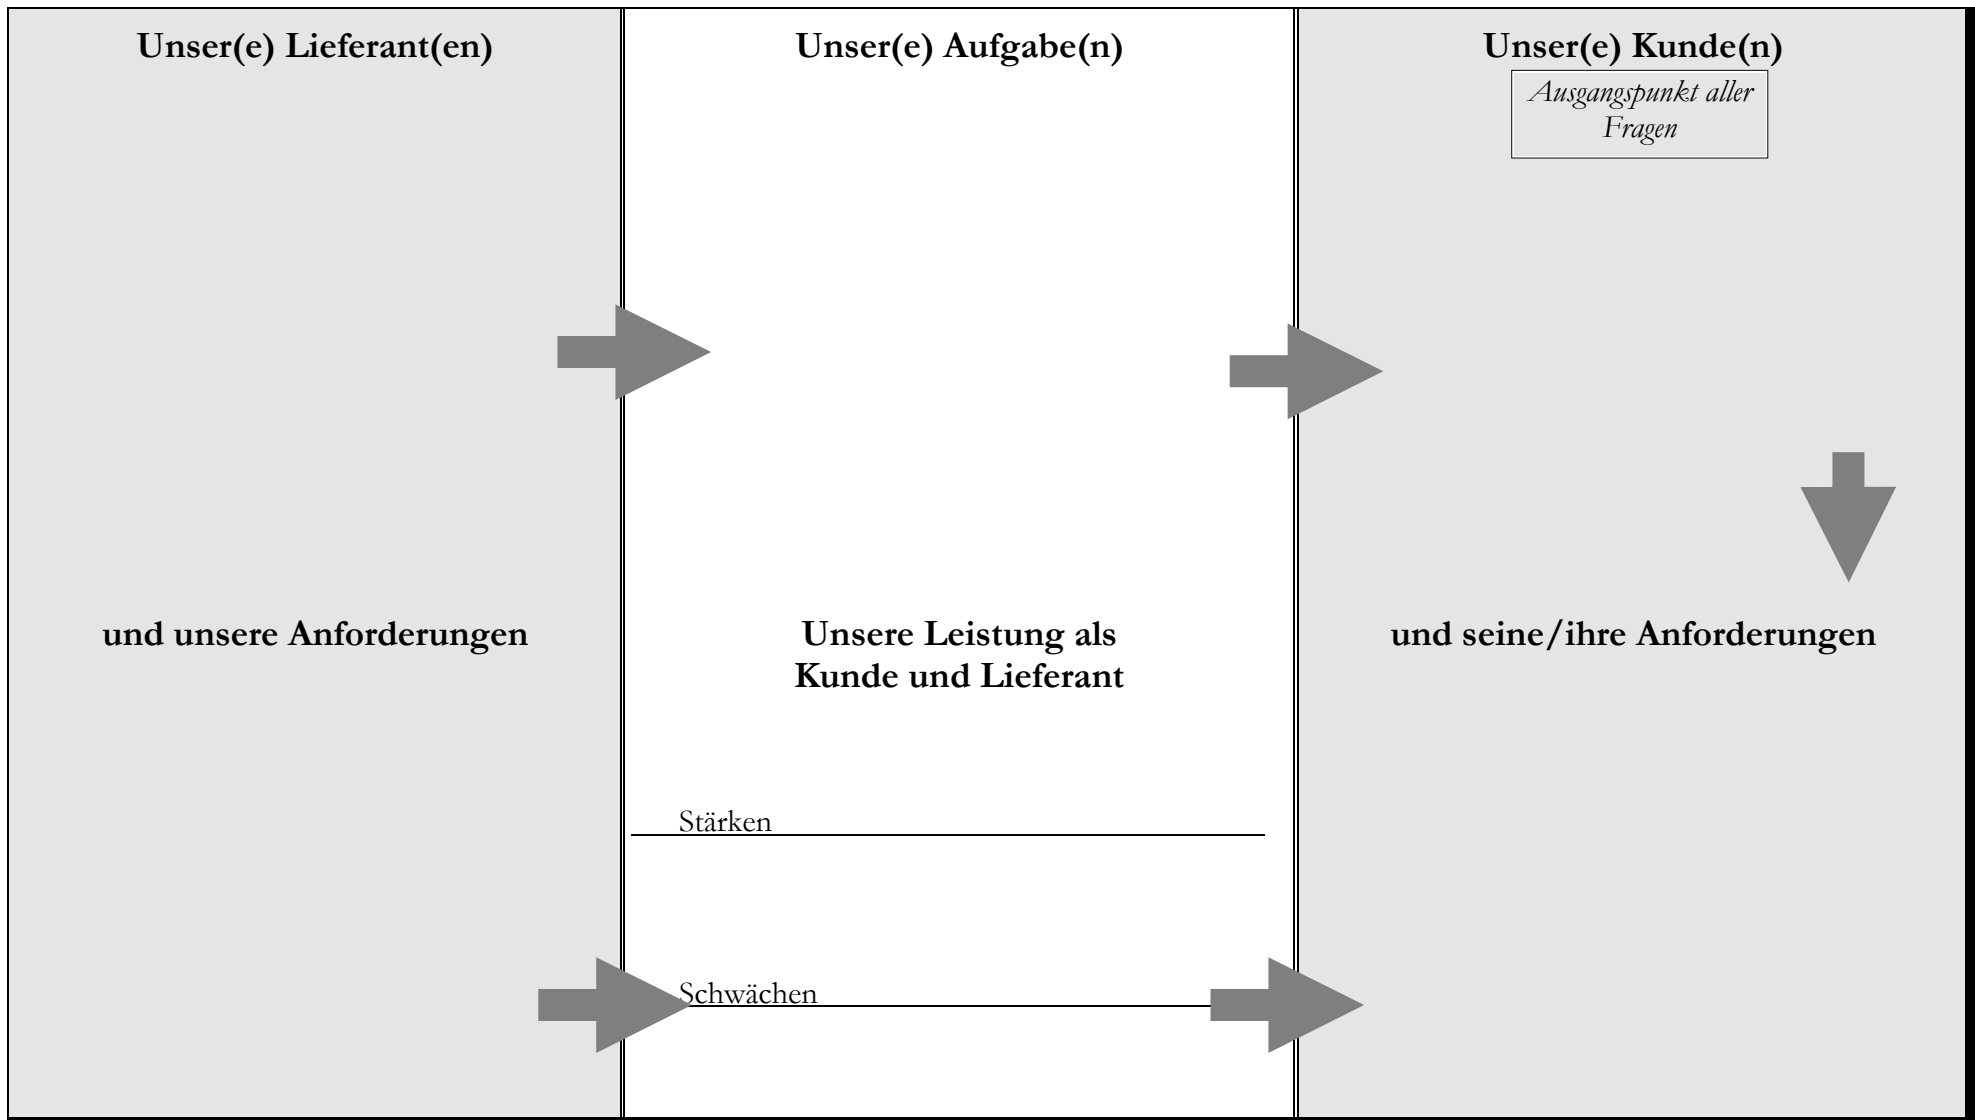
Unser(e) Lieferant(en)

und unsere Anforderungen

Unser(e) Aufgabe(n)

Unsere Leistung als Kunde und Lieferant

Stärken

Schwächen

Unser(e) Kunde(n)

*Ausgangspunkt aller Fragen*

und seine/ihre Anforderungen